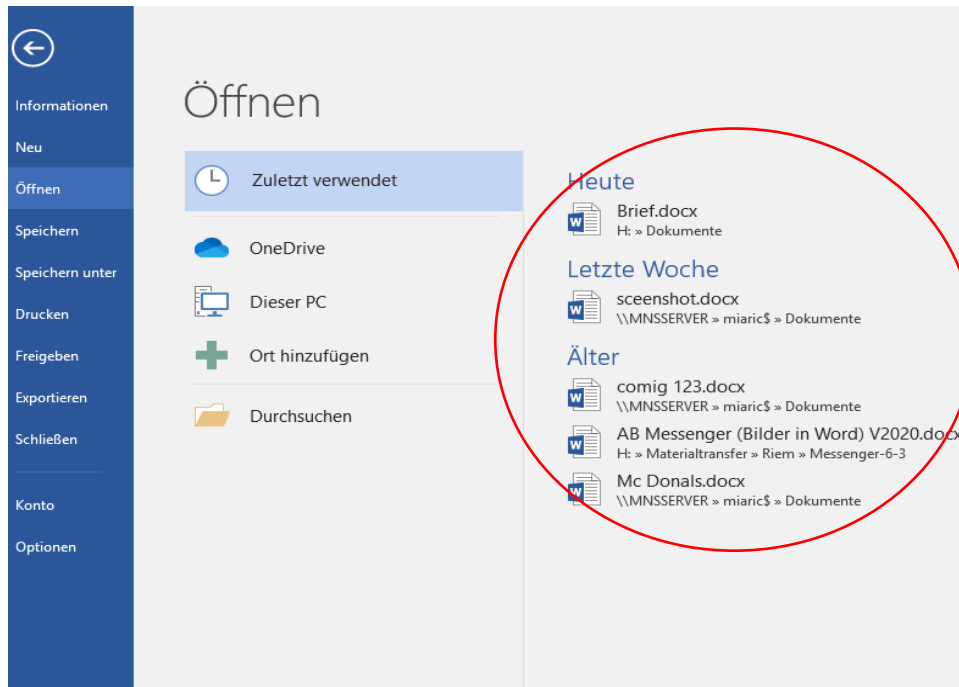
Informationen
Neu
Öffnen
Speichern
Speichern unter
Drucken
Freigeben
Exportieren
Schließen
Konto
Optionen

Öffnen

Zuletzt verwendet
OneDrive
Dieser PC
Ort hinzufügen
Durchsuchen

Heute
Brief.docx
H: » Dokumente

Letzte Woche
sceenshot.docx
\\MNSSERVER » miaric$ » Dokumente

Älter
comig 123.docx
\\MNSSERVER » miaric$ » Dokumente
AB Messenger (Bilder in Word) V2020.docx
H: » Materialtransfer » Riem » Messenger-6-3
Mc Donals.docx
\\MNSSERVER » miaric$ » Dokumente